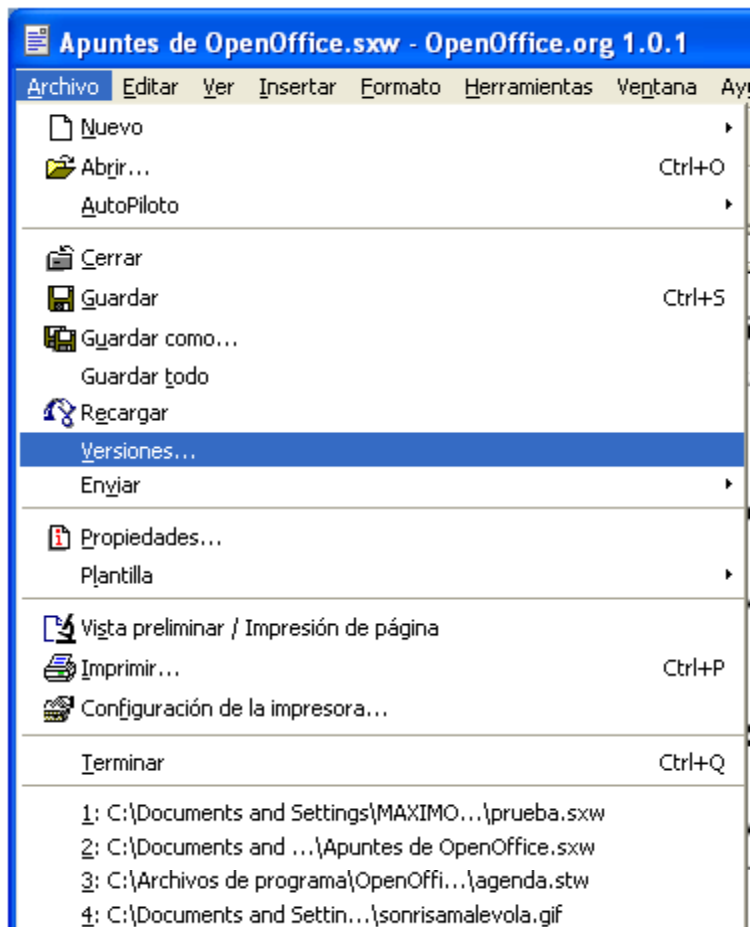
Apuntes de OpenOffice.sxw - OpenOffice.org 1.0.1

Archivo Editar Ver Insertar Formato Herramientas Ventana Ay

Nuevo
Abrir... Ctrl+O
AutoPiloto

Cerrar
Guardar Ctrl+S
Guardar como...
Guardar todo
Recargar
Versiones...
Enviar

Propiedades...
Plantilla

Vista preliminar / Impresión de página
Imprimir... Ctrl+P
Configuración de la impresora...

Terminar Ctrl+Q

1: C:\Documents and Settings\MAXIMO...\prueba.sxw
2: C:\Documents and ...\Apuntes de OpenOffice.sxw
3: C:\Archivos de programa\OpenOffi...\agenda.stw
4: C:\Documents and Settin...\sonrisamalevola.gif